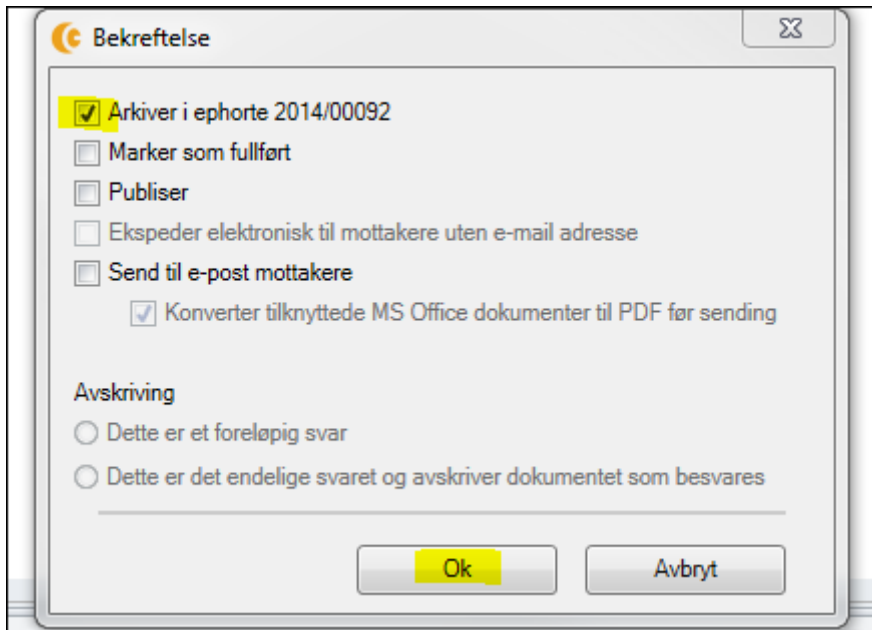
Bekreftelse

Arkiver i ephorte 2014/00092
Marker som fullført
Publiser
Ekspeder elektronisk til mottakere uten e-mail adresse
Send til e-post mottakere
Konverter tilknyttede MS Office dokumenter til PDF før sending

Avskriving
Dette er et foreløpig svar
Dette er det endelige svaret og avskriver dokumentet som besvares

Ok
Avbryt